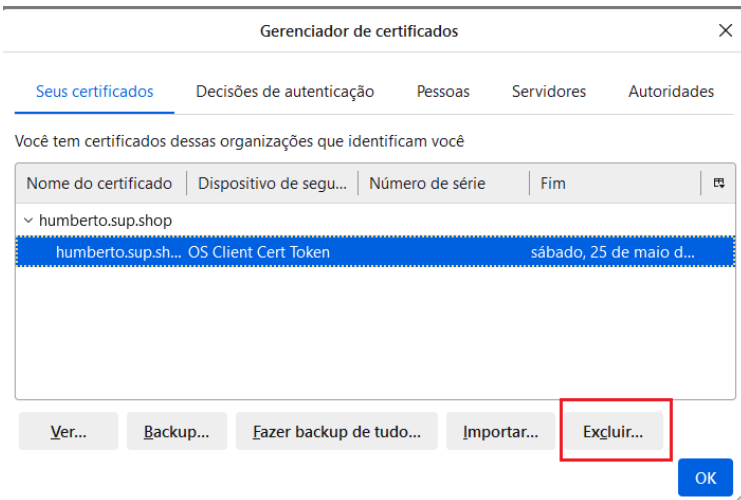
Gerenciador de certificados

Seus certificados | Decisões de autenticação | Pessoas | Servidores | Autoridades

Você tem certificados dessas organizações que identificam você

| Nome do certificado | Dispositivo de segu... | Número de série | Fim |
|---|---|---|---|
| humberto.sup.shop | | | |
| humberto.sup.sh... | OS Client Cert Token | | sábado, 25 de maio d... |

Ver... Backup... Fazer backup de tudo... Importar... Excluir...

OK